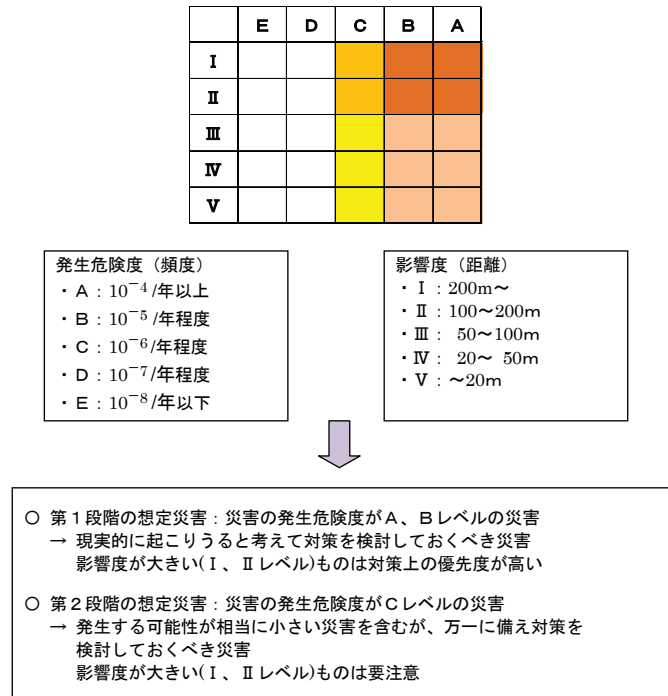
| | E | D | C | B | A |
|---|---|---|---|---|---|
| Ⅰ | | | | | |
| Ⅱ | | | | | |
| Ⅲ | | | | | |
| Ⅳ | | | | | |
| Ⅴ | | | | | |

発生危険度（頻度）
・A：$10^{-4}$/年以上
・B：$10^{-5}$/年程度
・C：$10^{-6}$/年程度
・D：$10^{-7}$/年程度
・E：$10^{-8}$/年以下

影響度（距離）
・Ⅰ：200m～
・Ⅱ：100～200m
・Ⅲ： 50～100m
・Ⅳ： 20～ 50m
・Ⅴ：～20m

○ 第１段階の想定災害：災害の発生危険度がA、Bレベルの災害
→ 現実的に起こりうると考えて対策を検討しておくべき災害
影響度が大きい(Ⅰ、Ⅱレベル)ものは対策上の優先度が高い

○ 第２段階の想定災害：災害の発生危険度がCレベルの災害
→ 発生する可能性が相当に小さい災害を含むが、万一に備え対策を検討しておくべき災害
影響度が大きい(Ⅰ、Ⅱレベル)ものは要注意